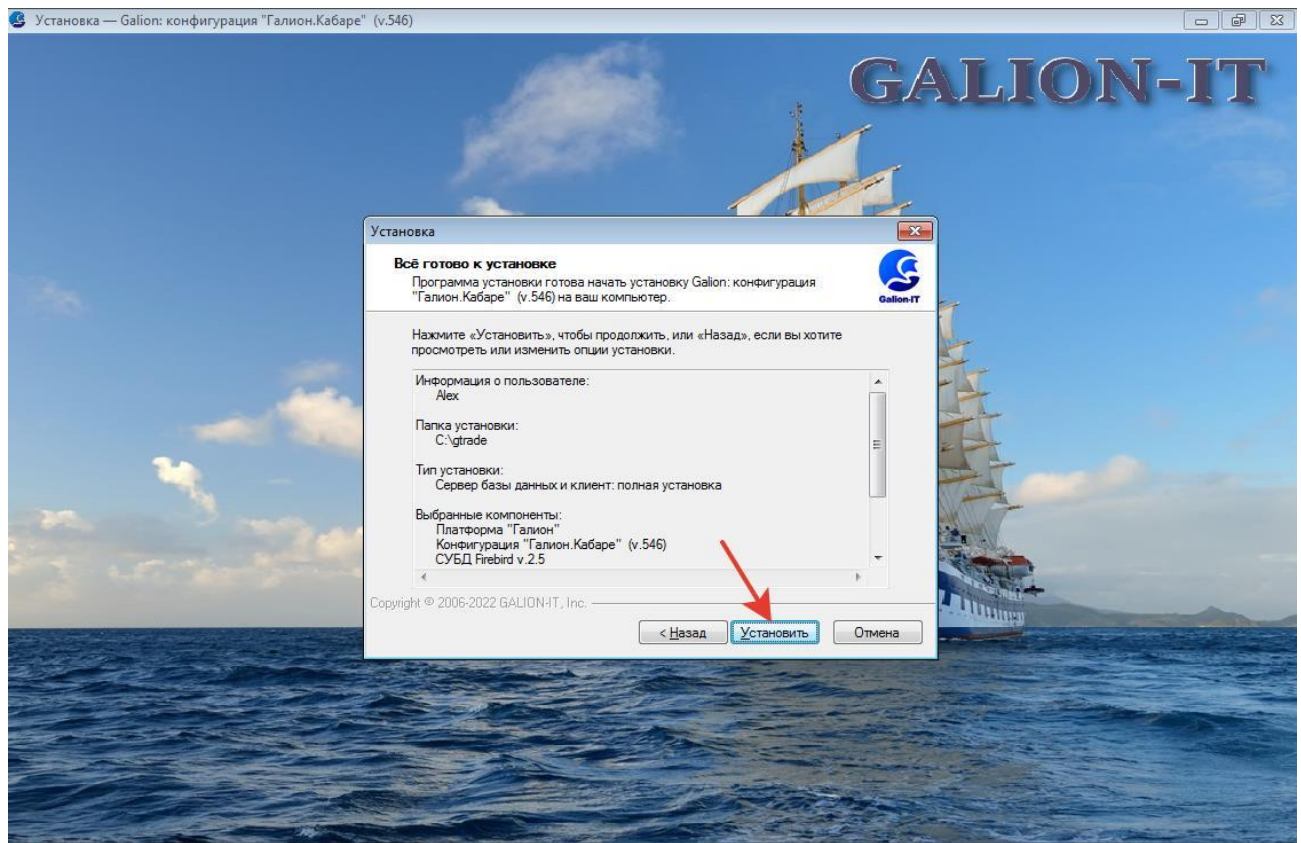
Установка — Galion: конфигурация "Галион.Кабаре" (v.546)

GALION-IT

Установка

Всё готово к установке

Программа установки готова начать установку Galion: конфигурация "Галион.Кабаре" (v.546) на ваш компьютер.

Galion-IT

Нажмите «Установить», чтобы продолжить, или «Назад», если вы хотите просмотреть или изменить опции установки.

Информация о пользователе:
Alex

Папка установки:
C:\gtrade

Тип установки:
Сервер базы данных и клиент: полная установка

Выбранные компоненты:
Платформа "Галион"
Конфигурация "Галион.Кабаре" (v.546)
СУБД Firebird v.2.5

Copyright © 2006-2022 GALION-IT, Inc.

< Назад | Установить | Отмена